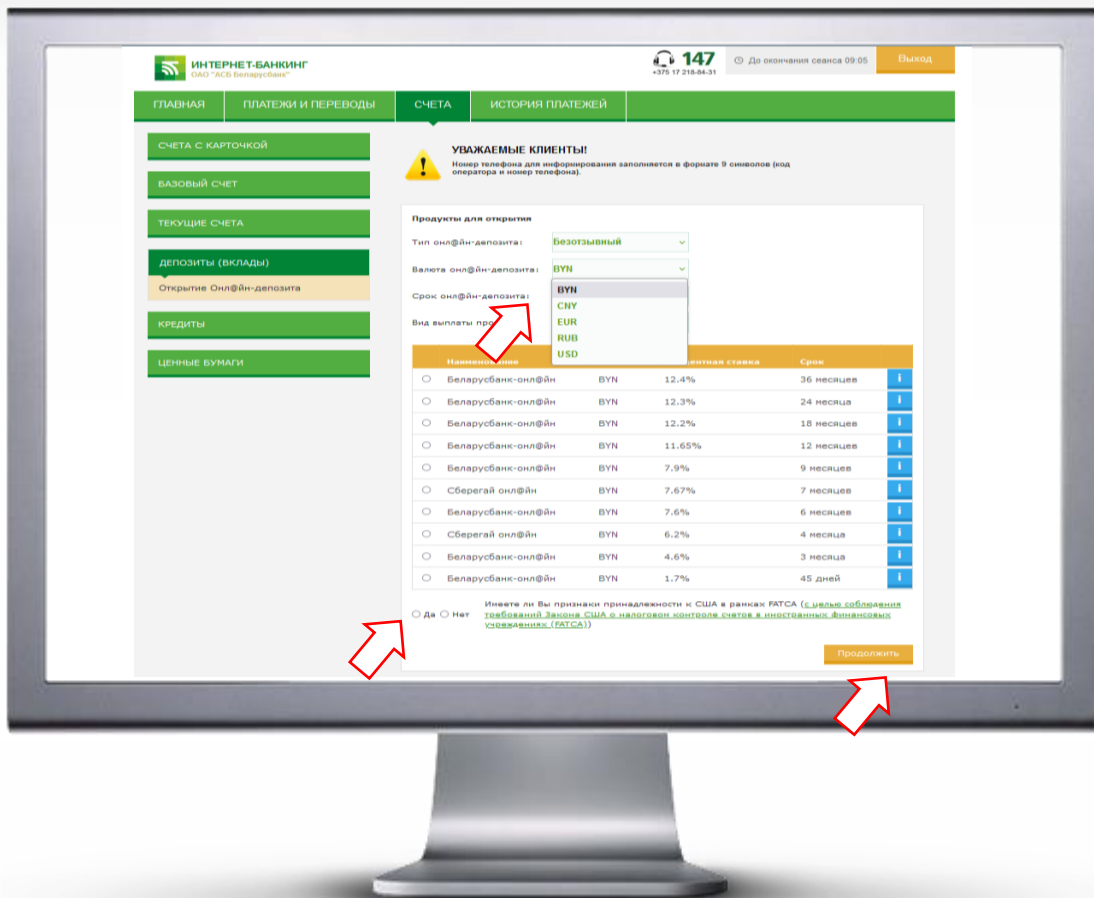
ИНТЕРНЕТ-БАНКИНГ
ОАО "АСБ Беларусбанк"

147
+375 17 218-84-31

До окончания сеанса 09:05

Выход

ГЛАВНАЯ | ПЛАТЕЖИ И ПЕРЕВОДЫ | СЧЕТА | ИСТОРИЯ ПЛАТЕЖЕЙ

СЧЕТА С КАРТОЧКОЙ

БАЗОВЫЙ СЧЕТ

ТЕКУЩИЕ СЧЕТА

ДЕПОЗИТЫ (ВКЛАДЫ)

Открытие Онл@йн-депозита

КРЕДИТЫ

ЦЕННЫЕ БУМАГИ

УВАЖАЕМЫЕ КЛИЕНТЫ!

Номер телефона для информирования заполняется в формате 9 символов (код оператора и номер телефона).

Продукты для открытия

Тип онл@йн-депозита: Безотзывный

Валюта онл@йн-депозита: BYN

BYN
CNY
EUR
RUB
USD

Срок онл@йн-депозита:

Вид выплаты про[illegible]

| | Наимено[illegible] | | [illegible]ентная ставка | Срок | |
|---|---|---|---|---|---|
| ○ | Беларусбанк-онл@йн | BYN | 12.4% | 36 месяцев | i |
| ○ | Беларусбанк-онл@йн | BYN | 12.3% | 24 месяца | i |
| ○ | Беларусбанк-онл@йн | BYN | 12.2% | 18 месяцев | i |
| ○ | Беларусбанк-онл@йн | BYN | 11.65% | 12 месяцев | i |
| ○ | Беларусбанк-онл@йн | BYN | 7.9% | 9 месяцев | i |
| ○ | Сберегай онл@йн | BYN | 7.67% | 7 месяцев | i |
| ○ | Беларусбанк-онл@йн | BYN | 7.6% | 6 месяцев | i |
| ○ | Сберегай онл@йн | BYN | 6.2% | 4 месяца | i |
| ○ | Беларусбанк-онл@йн | BYN | 4.6% | 3 месяца | i |
| ○ | Беларусбанк-онл@йн | BYN | 1.7% | 45 дней | i |

○ Да ○ Нет Имеете ли Вы признаки принадлежности к США в рамках FATCA (с целью соблюдения требований Закона США о налоговом контроле счетов в иностранных финансовых учреждениях (FATCA))

Продолжить